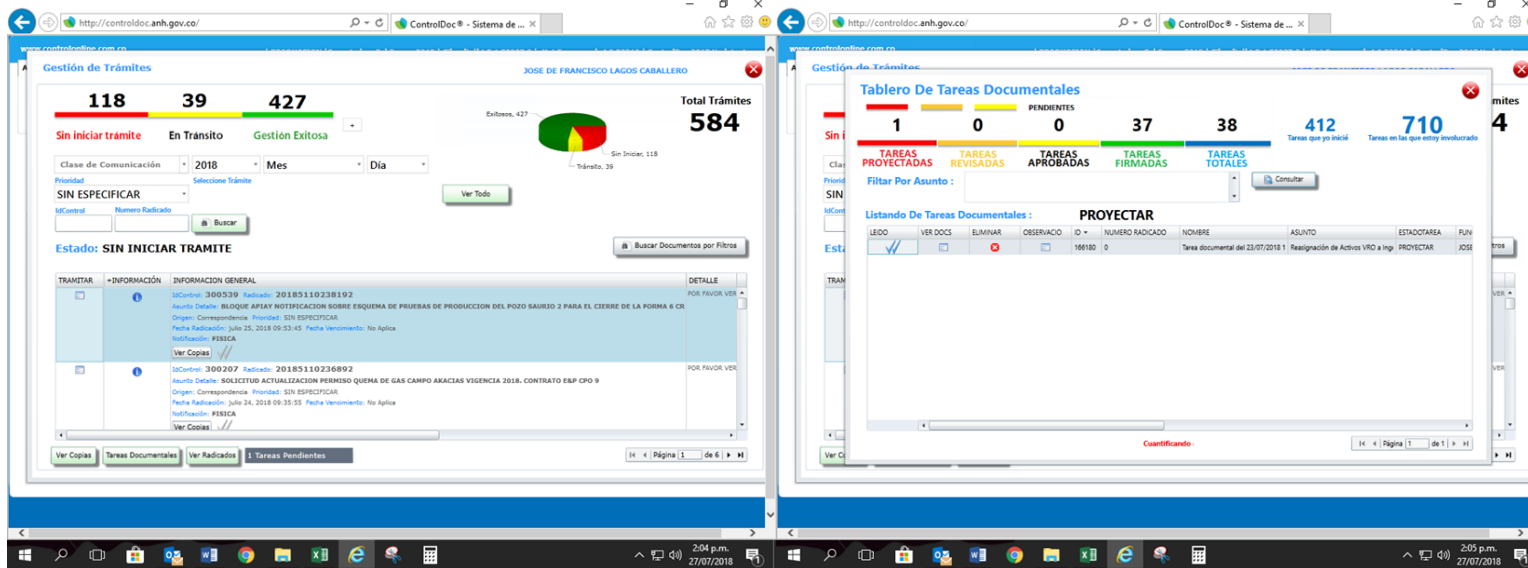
http://controldoc.anh.gov.co/
ControlDoc® - Sistema de ...

www.controlonline.com.co

Gestión de Trámites
JOSE DE FRANCISCO LAGOS CABALLERO

118 39 427
Sin iniciar trámite En Tránsito Gestión Exitosa +

Exitosos, 427
Sin Iniciar, 118
Tránsito, 39

Total Trámites
584

Clase de Comunicación 2018 Mes Día
Prioridad Seleccione Trámite
SIN ESPECIFICAR
Ver Todo
IdControl Numero Radicado
Buscar

Estado: SIN INICIAR TRAMITE
Buscar Documentos por Filtros

| TRAMITAR | +INFORMACIÓN | INFORMACION GENERAL | DETALLE |
|---|---|---|---|
| | | IdControl: 300539 Radicado: 20185110238192 Asunto Detalle: BLOQUE APIAY NOTIFICACION SOBRE ESQUEMA DE PRUEBAS DE PRODUCCION DEL POZO SAURIO 2 PARA EL CIERRE DE LA FORMA 6 CR Origen: Correspondencia Prioridad: SIN ESPECIFICAR Fecha Radicación: Julio 25, 2018 09:53:45 Fecha Vencimiento: No Aplica Notificación: FISICA Ver Copias | POR FAVOR VER |
| | | IdControl: 300207 Radicado: 20185110236892 Asunto Detalle: SOLICITUD ACTUALIZACION PERMISO QUEMA DE GAS CAMPO AKACIAS VIGENCIA 2018. CONTRATO E&P CPO 9 Origen: Correspondencia Prioridad: SIN ESPECIFICAR Fecha Radicación: Julio 24, 2018 09:35:55 Fecha Vencimiento: No Aplica Notificación: FISICA Ver Copias | POR FAVOR VER |

Ver Copias | Tareas Documentales | Ver Radicados | 1 Tareas Pendientes
Página 1 de 6

2:04 p.m.
27/07/2018

http://controldoc.anh.gov.co/
ControlDoc® - Sistema de ...

Tablero De Tareas Documentales
PENDIENTES
1 0 0 37 38
TAREAS PROYECTADAS | TAREAS REVISADAS | TAREAS APROBADAS | TAREAS FIRMADAS | TAREAS TOTALES
412 Tareas que yo inicié
710 Tareas en las que estoy involucrado

Filtar Por Asunto :
Consultar

Listando De Tareas Documentales : PROYECTAR

| LEIDO | VER DOCS | ELIMINAR | OBSERVACIO | ID | NUMERO RADICADO | NOMBRE | ASUNTO | ESTADOTAREA | FUN |
|---|---|---|---|---|---|---|---|---|---|
| | | | | 166180 | 0 | Tarea documental del 23/07/2018 1 | Reasignación de Activos VRO a Ing | PROYECTAR | JOSE |

Cuantificando
Página 1 de 1

2:05 p.m.
27/07/2018